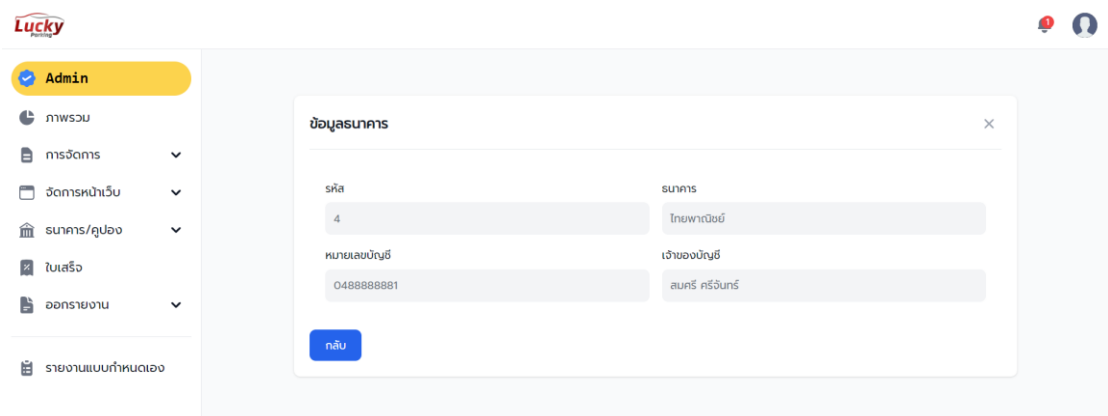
Lucky Parking

1

Admin

ภาพรวม

การจัดการ

จัดการหน้าเว็บ

ธนาคาร/คูปอง

ใบเสร็จ

ออกรายงาน

รายงานแบบกำหนดเอง

ข้อมูลธนาคาร

×

รหัส

4

ธนาคาร

ไทยพาณิชย์

หมายเลขบัญชี

0488888881

เจ้าของบัญชี

สมศรี ศรีจันทร์

กลับ